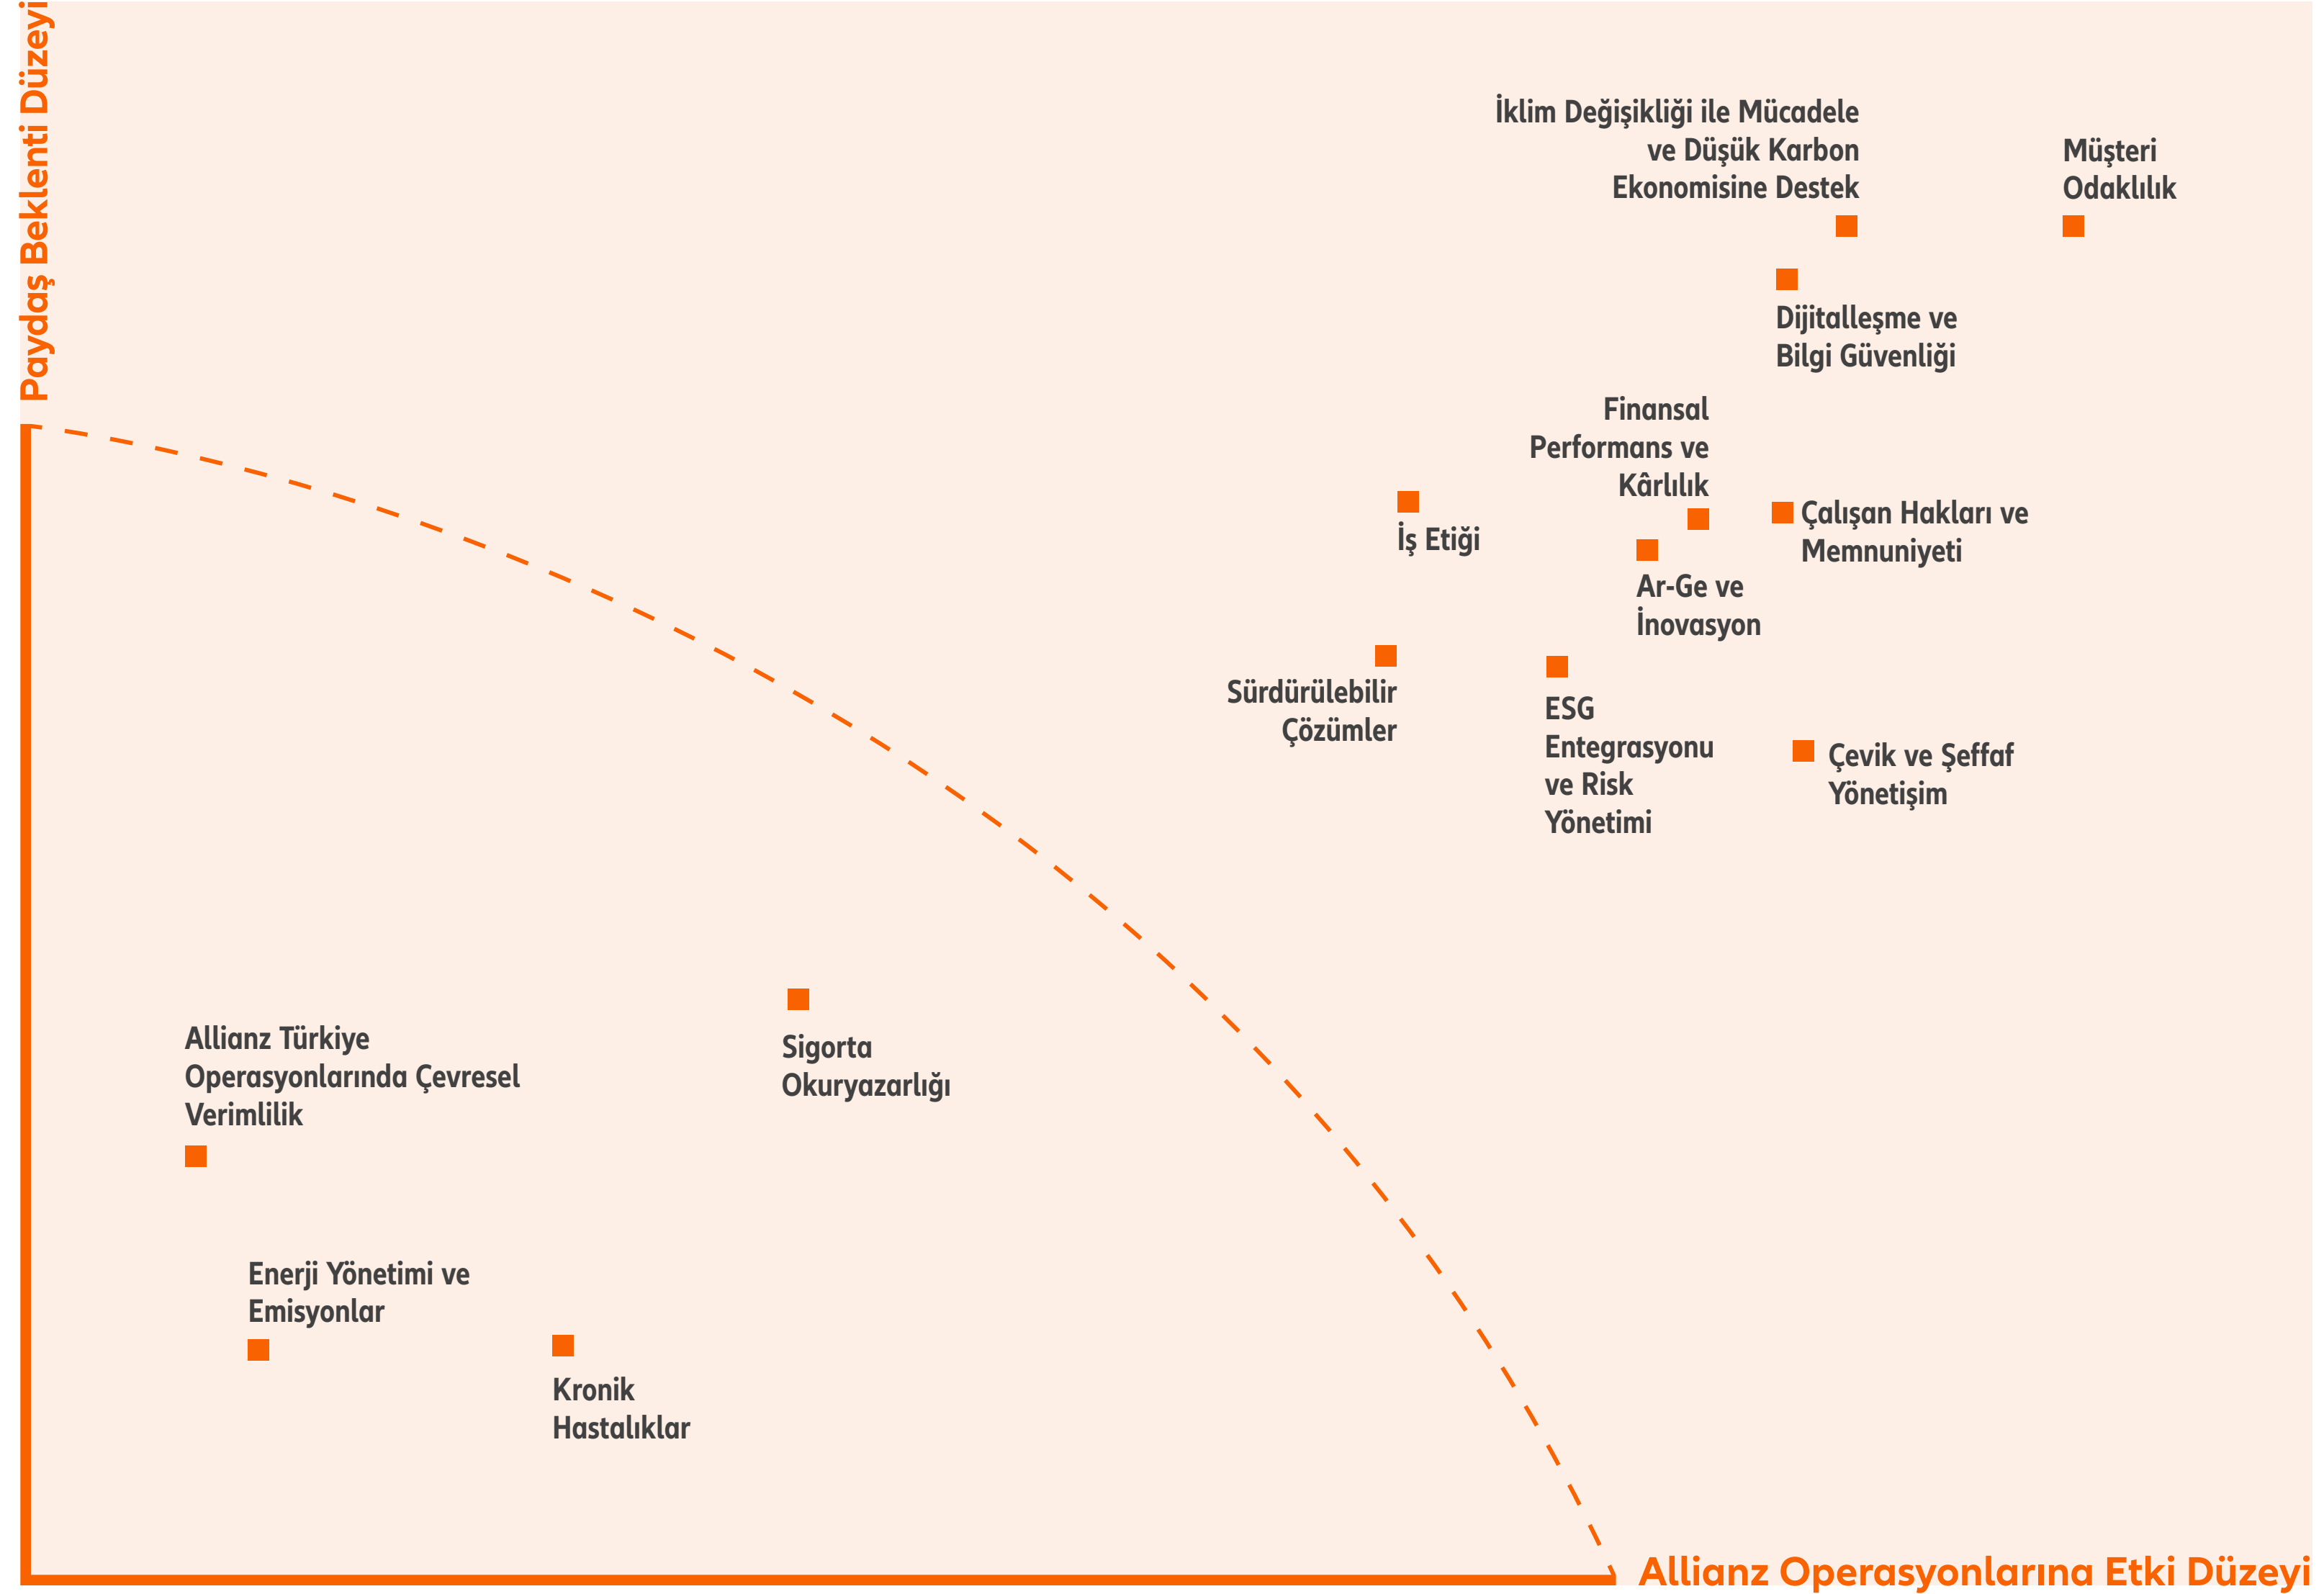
Paydaş Beklenti Düzeyi

İklim Değişikliği ile Mücadele ve Düşük Karbon Ekonomisine Destek

Müşteri Odaklılık

Dijitalleşme ve Bilgi Güvenliği

Finansal Performans ve Kârlılık

İş Etiği

Çalışan Hakları ve Memnuniyeti

Ar-Ge ve İnovasyon

Sürdürülebilir Çözümler

ESG Entegrasyonu ve Risk Yönetimi

Çevik ve Şeffaf Yönetişim

Allianz Türkiye Operasyonlarında Çevresel Verimlilik

Sigorta Okuryazarlığı

Enerji Yönetimi ve Emisyonlar

Kronik Hastalıklar

Allianz Operasyonlarına Etki Düzeyi